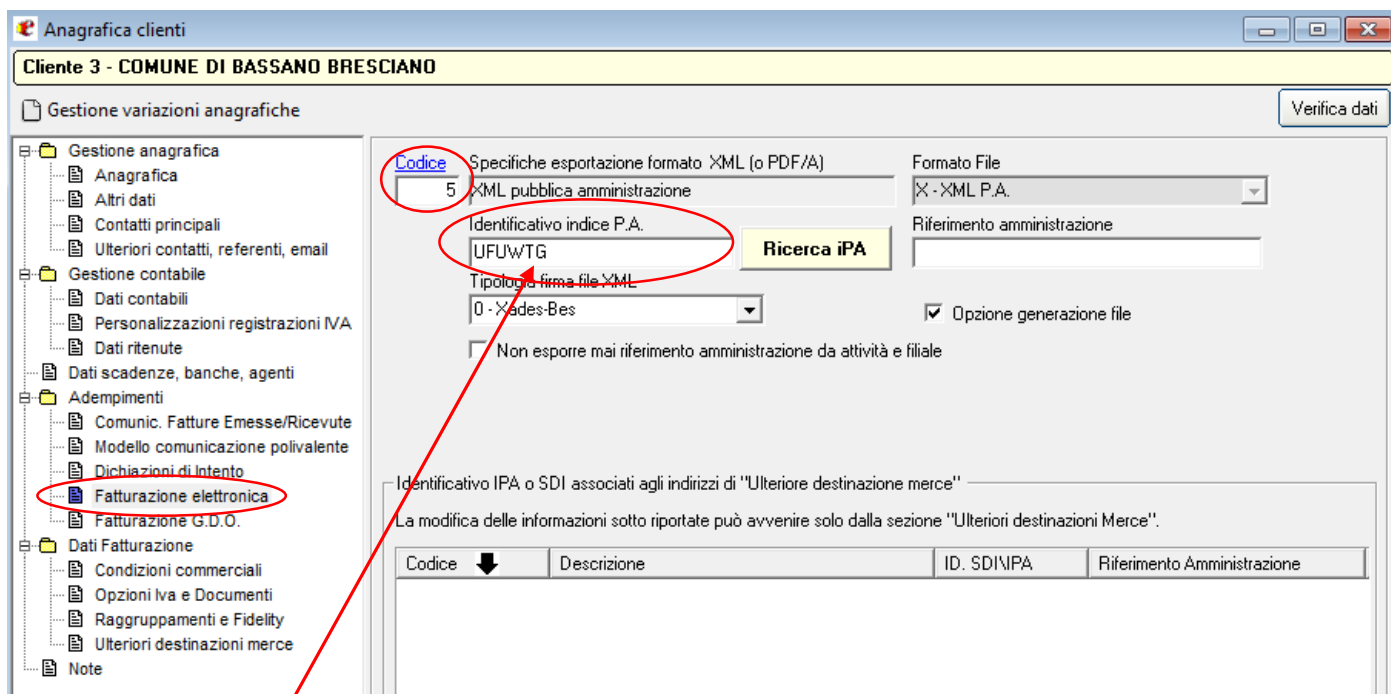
Anagrafica clienti

Cliente 3 - COMUNE DI BASSANO BRESCIANO

Gestione variazioni anagrafiche

Verifica dati

Gestione anagrafica
Anagrafica
Altri dati
Contatti principali
Ulteriori contatti, referenti, email
Gestione contabile
Dati contabili
Personalizzazioni registrazioni IVA
Dati ritenute
Dati scadenze, banche, agenti
Adempimenti
Comunic. Fatture Emesse/Ricevute
Modello comunicazione polivalente
Dichiazioni di Intento
Fatturazione elettronica
Fatturazione G.D.O.
Dati Fatturazione
Condizioni commerciali
Opzioni Iva e Documenti
Raggruppamenti e Fidelity
Ulteriori destinazioni merce
Note

Codice
5
Specifiche esportazione formato XML (o PDF/A)
XML pubblica amministrazione
Formato File
X - XML P.A.
Identificativo indice P.A.
UFUWTG
Ricerca iPA
Riferimento amministrazione
Tipologia firma file XML
0 - Xades-Bes
Opzione generazione file
Non esporre mai riferimento amministrazione da attività e filiale

Identificativo IPA o SDI associati agli indirizzi di "Ulteriore destinazione merce"
La modifica delle informazioni sotto riportate può avvenire solo dalla sezione "Ulteriori destinazioni Merce".

| Codice | Descrizione | ID. SDI\IPA | Riferimento Amministrazione |
|---|---|---|---|